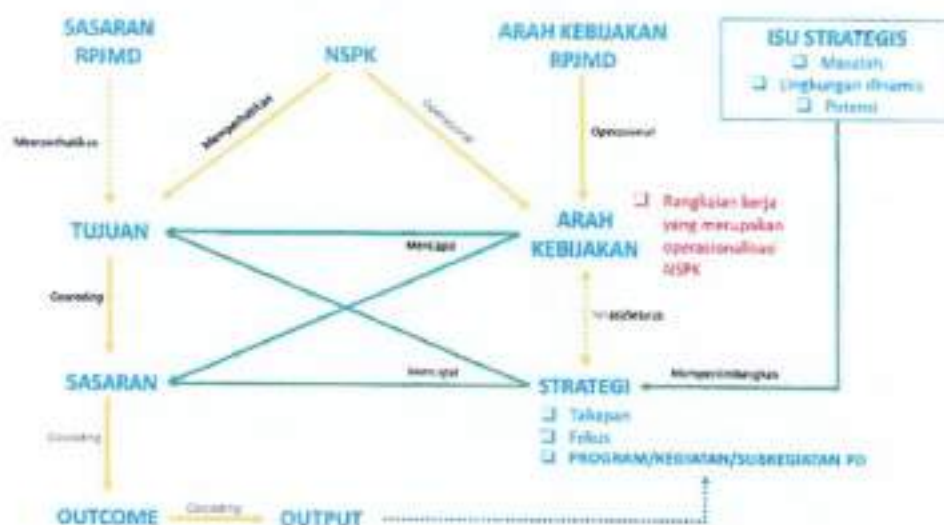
SASARAN RPJMD

NSPK

ARAH KEBIJAKAN RPJMD

ISU STRATEGIS
❑ Masalah
❑ Lingkungan dinamis
❑ Potensi

Memperhatikan

Memperhatikan

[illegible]

Operasional

TUJUAN

Mencapai

ARAH KEBIJAKAN

❑ Rangkaian kerja yang merupakan operasionalisasi NSPK

Cascading

Diarahkan

SASARAN

Mencapai

STRATEGI

Mempertimbangkan

❑ Tahapan
❑ Fokus
❑ PROGRAM/KEGIATAN/SUBKEGIATAN PD

Cascading

OUTCOME

Cascading

OUTPUT